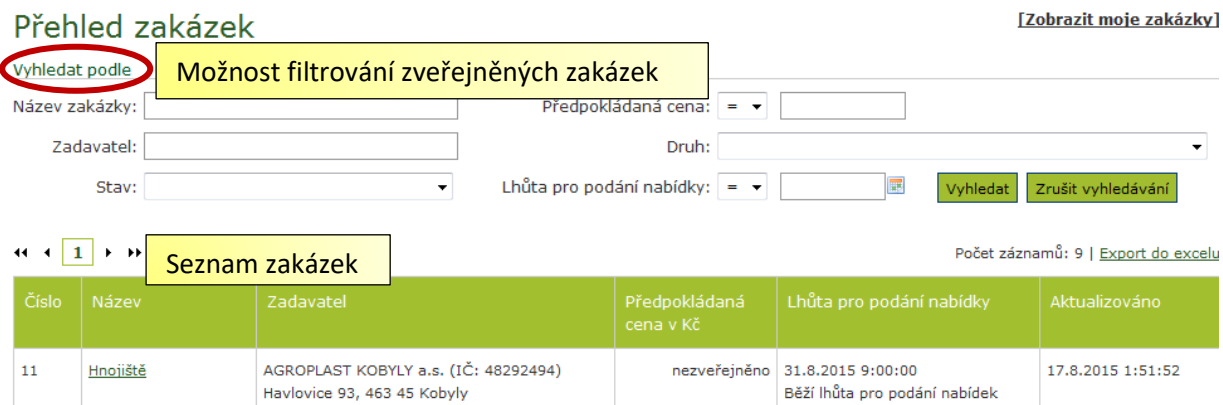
Přehled zakázek

[Zobrazit moje zakázky]

Vyhledat podle

Možnost filtrování zveřejněných zakázek

Název zakázky:

Předpokládaná cena: =

Zadavatel:

Druh:

Stav:

Lhůta pro podání nabídky: =

Vyhledat

Zrušit vyhledávání

1

Seznam zakázek

Počet záznamů: 9 | Export do excelu

| Číslo | Název | Zadavatel | Předpokládaná cena v Kč | Lhůta pro podání nabídky | Aktualizováno |
|---|---|---|---|---|---|
| 11 | Hnojiště | AGROPLAST KOBYLY a.s. (IČ: 48292494) Havlovice 93, 463 45 Kobyly | nezveřejněno | 31.8.2015 9:00:00 Běží lhůta pro podání nabídek | 17.8.2015 1:51:52 |